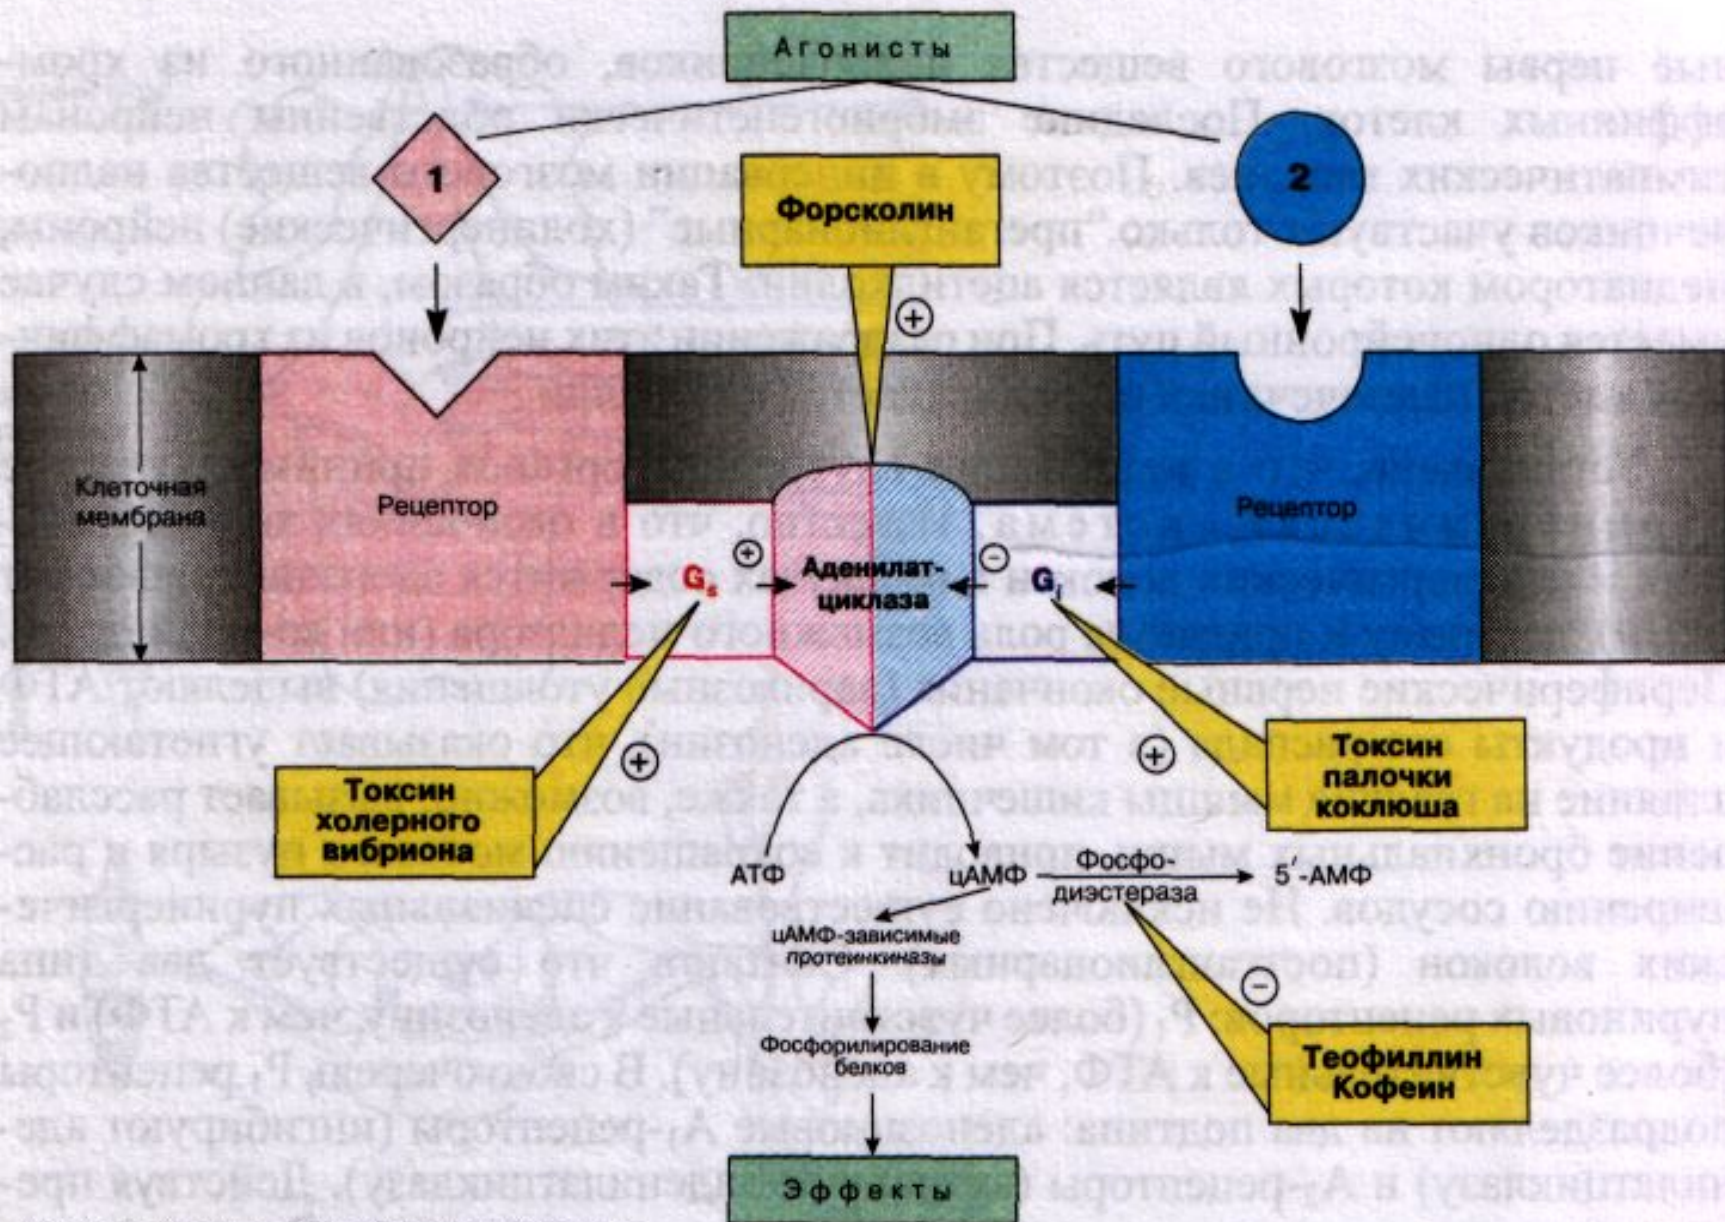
Агонисты

1

2

Форсколин

+

Клеточная мембрана

Рецептор

Рецептор

+

$G_s$

Аденилат-циклаза

−

$G_i$

+

Токсин холерного вибриона

+

Токсин палочки коклюша

АТФ

цАМФ

Фосфо-диэстераза

5′-АМФ

цАМФ-зависимые протеинкиназы

−

Фосфорилирование белков

Теофиллин Кофеин

Эффекты